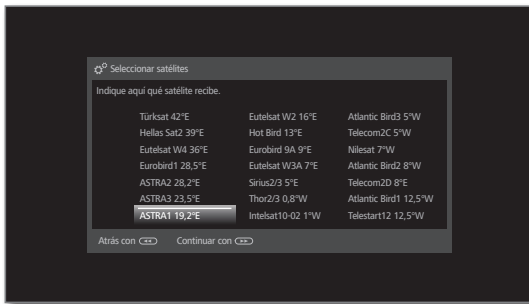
Seleccionar satélites

Indique aquí qué satélite recibe.

Türksat 42°E
Hellas Sat2 39°E
Eutelsat W4 36°E
Eurobird1 28,5°E
ASTRA2 28,2°E
ASTRA3 23,5°E
ASTRA1 19,2°E

Eutelsat W2 16°E
Hot Bird 13°E
Eurobird 9A 9°E
Eutelsat W3A 7°E
Sirius2/3 5°E
Thor2/3 0,8°W
Intelsat10-02 1°W

Atlantic Bird3 5°W
Telecom2C 5°W
Nilesat 7°W
Atlantic Bird2 8°W
Telecom2D 8°E
Atlantic Bird1 12,5°W
Telestart12 12,5°W

Atrás con

Continuar con